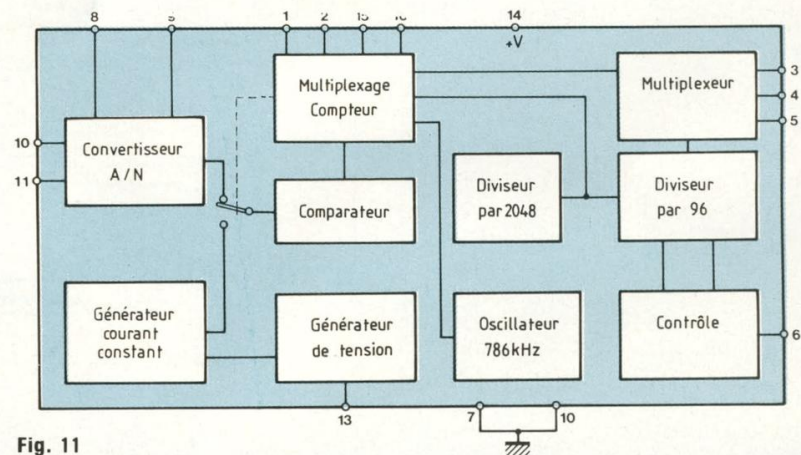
8
9
1
2
15
16
14
+V
10
11
Convertisseur A / N
Multiplexage Compteur
Comparateur
Multiplexeur
3
4
5
Diviseur par 2048
Diviseur par 96
Générateur courant constant
Générateur de tension
Oscillateur 786kHz
Contrôle
6
13
7
10

Fig. 11